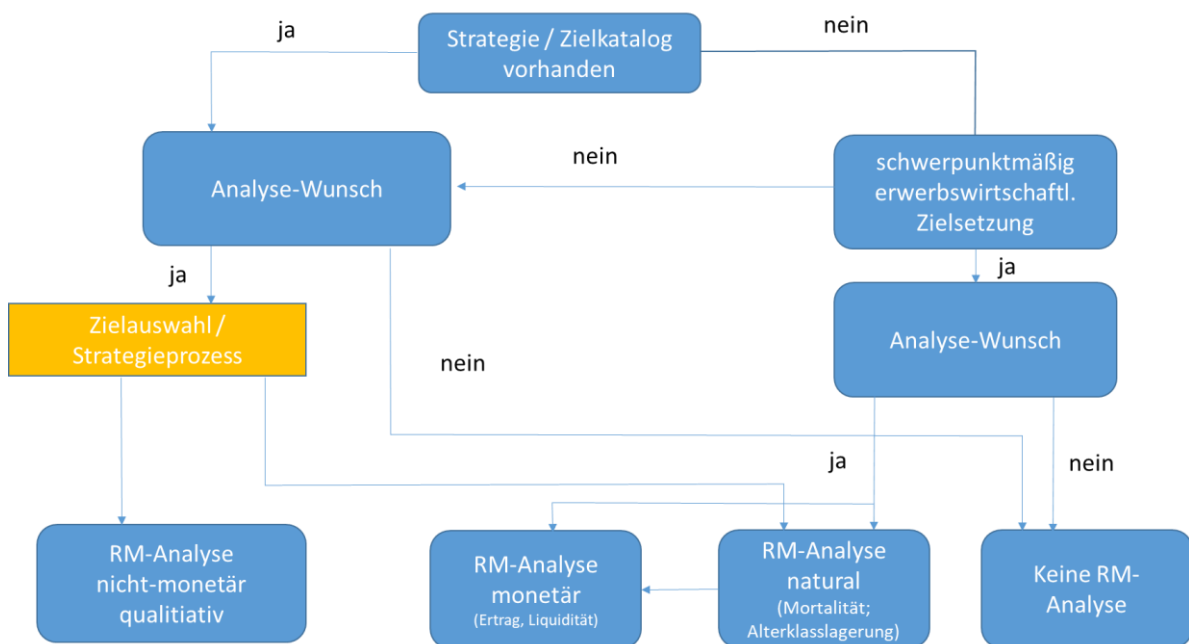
ja

Strategie / Zielkatalog vorhanden

nein

Analyse-Wunsch

nein

schwerpunktmäßig erwerbswirtschaftl. Zielsetzung

ja

ja

Zielauswahl / Strategieprozess

nein

Analyse-Wunsch

ja

nein

RM-Analyse nicht-monetär qualitiativ

RM-Analyse monetär (Ertrag, Liquidität)

RM-Analyse natural (Mortalität; Alterklasslagerung)

Keine RM-Analyse